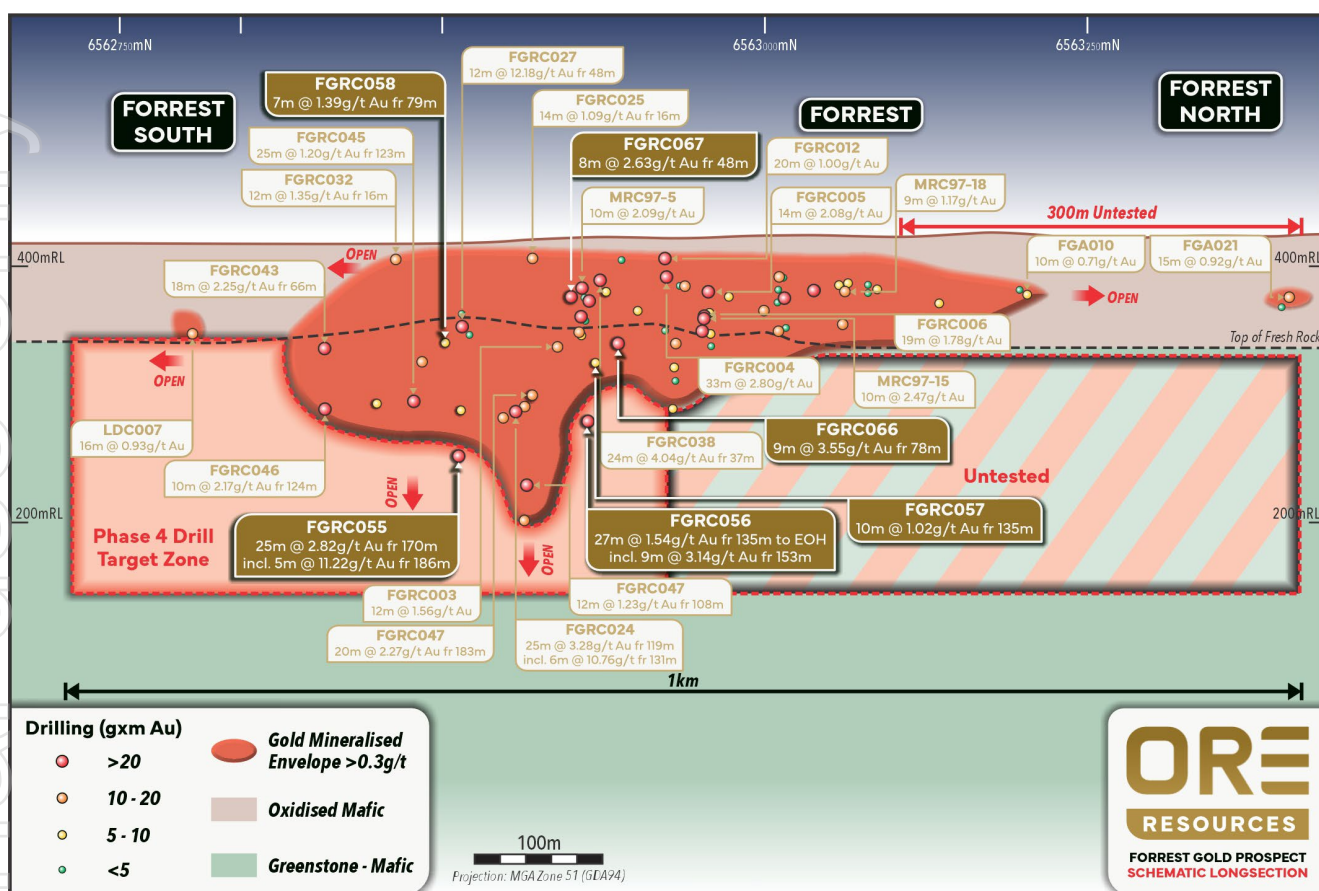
6562750mN 6563000mN 6563250mN

FORREST SOUTH

FGRC058
7m @ 1.39g/t Au fr 79m

FGRC027
12m @ 12.18g/t Au fr 48m

FGRC025
14m @ 1.09g/t Au fr 16m

FGRC067
8m @ 2.63g/t Au fr 48m

FORREST

FORREST NORTH

FGRC045
25m @ 1.20g/t Au fr 123m

FGRC032
12m @ 1.35g/t Au fr 16m

FGRC012
20m @ 1.00g/t Au

MRC97-5
10m @ 2.09g/t Au

FGRC005
14m @ 2.08g/t Au

MRC97-18
9m @ 1.17g/t Au

300m Untested

400mRL

OPEN

FGRC043
18m @ 2.25g/t Au fr 66m

FGA010
10m @ 0.71g/t Au

FGA021
15m @ 0.92g/t Au

400mRL

OPEN

FGRC006
19m @ 1.78g/t Au

Top of Fresh Rock

OPEN

FGRC004
33m @ 2.80g/t Au

MRC97-15
10m @ 2.47g/t Au

LDC007
16m @ 0.93g/t Au

FGRC066
9m @ 3.55g/t Au fr 78m

FGRC038
24m @ 4.04g/t Au fr 37m

FGRC046
10m @ 2.17g/t Au fr 124m

Untested

OPEN

FGRC057
10m @ 1.02g/t Au fr 135m

200mRL

FGRC055
25m @ 2.82g/t Au fr 170m
incl. 5m @ 11.22g/t Au fr 186m

FGRC056
27m @ 1.54g/t Au fr 135m to EOH
incl. 9m @ 3.14g/t Au fr 153m

200mRL

Phase 4 Drill Target Zone

OPEN

FGRC047
12m @ 1.23g/t Au fr 108m

FGRC003
12m @ 1.56g/t Au

FGRC047
20m @ 2.27g/t Au fr 183m

FGRC024
25m @ 3.28g/t Au fr 119m
incl. 6m @ 10.76g/t Au fr 131m

1km

Drilling (gxm Au)
>20
10 - 20
5 - 10
<5

Gold Mineralised Envelope >0.3g/t
Oxidised Mafic
Greenstone - Mafic

100m
Projection: MGA Zone 51 (GDA94)

ORE RESOURCES
FORREST GOLD PROSPECT
SCHEMATIC LONGSECTION